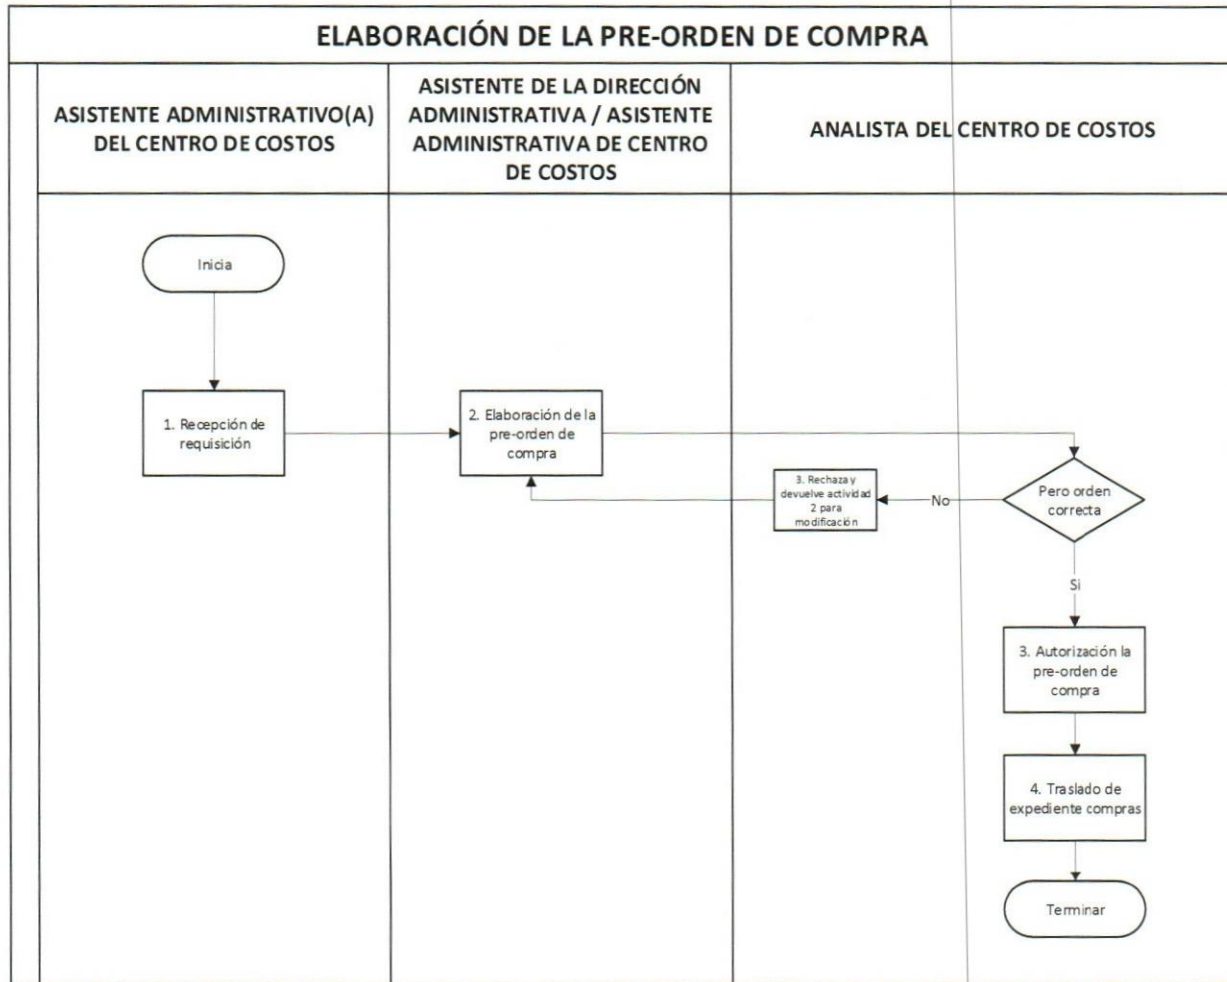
ELABORACIÓN DE LA PRE-ORDEN DE COMPRA

ASISTENTE ADMINISTRATIVO(A) DEL CENTRO DE COSTOS

ASISTENTE DE LA DIRECCIÓN ADMINISTRATIVA / ASISTENTE ADMINISTRATIVA DE CENTRO DE COSTOS

ANALISTA DEL CENTRO DE COSTOS

Inicia

1. Recepción de requisición

2. Elaboración de la pre-orden de compra

Pero orden correcta

No

3. Rechaza y devuelve actividad 2 para modificación

Si

3. Autorización la pre-orden de compra

4. Traslado de expediente compras

Terminar